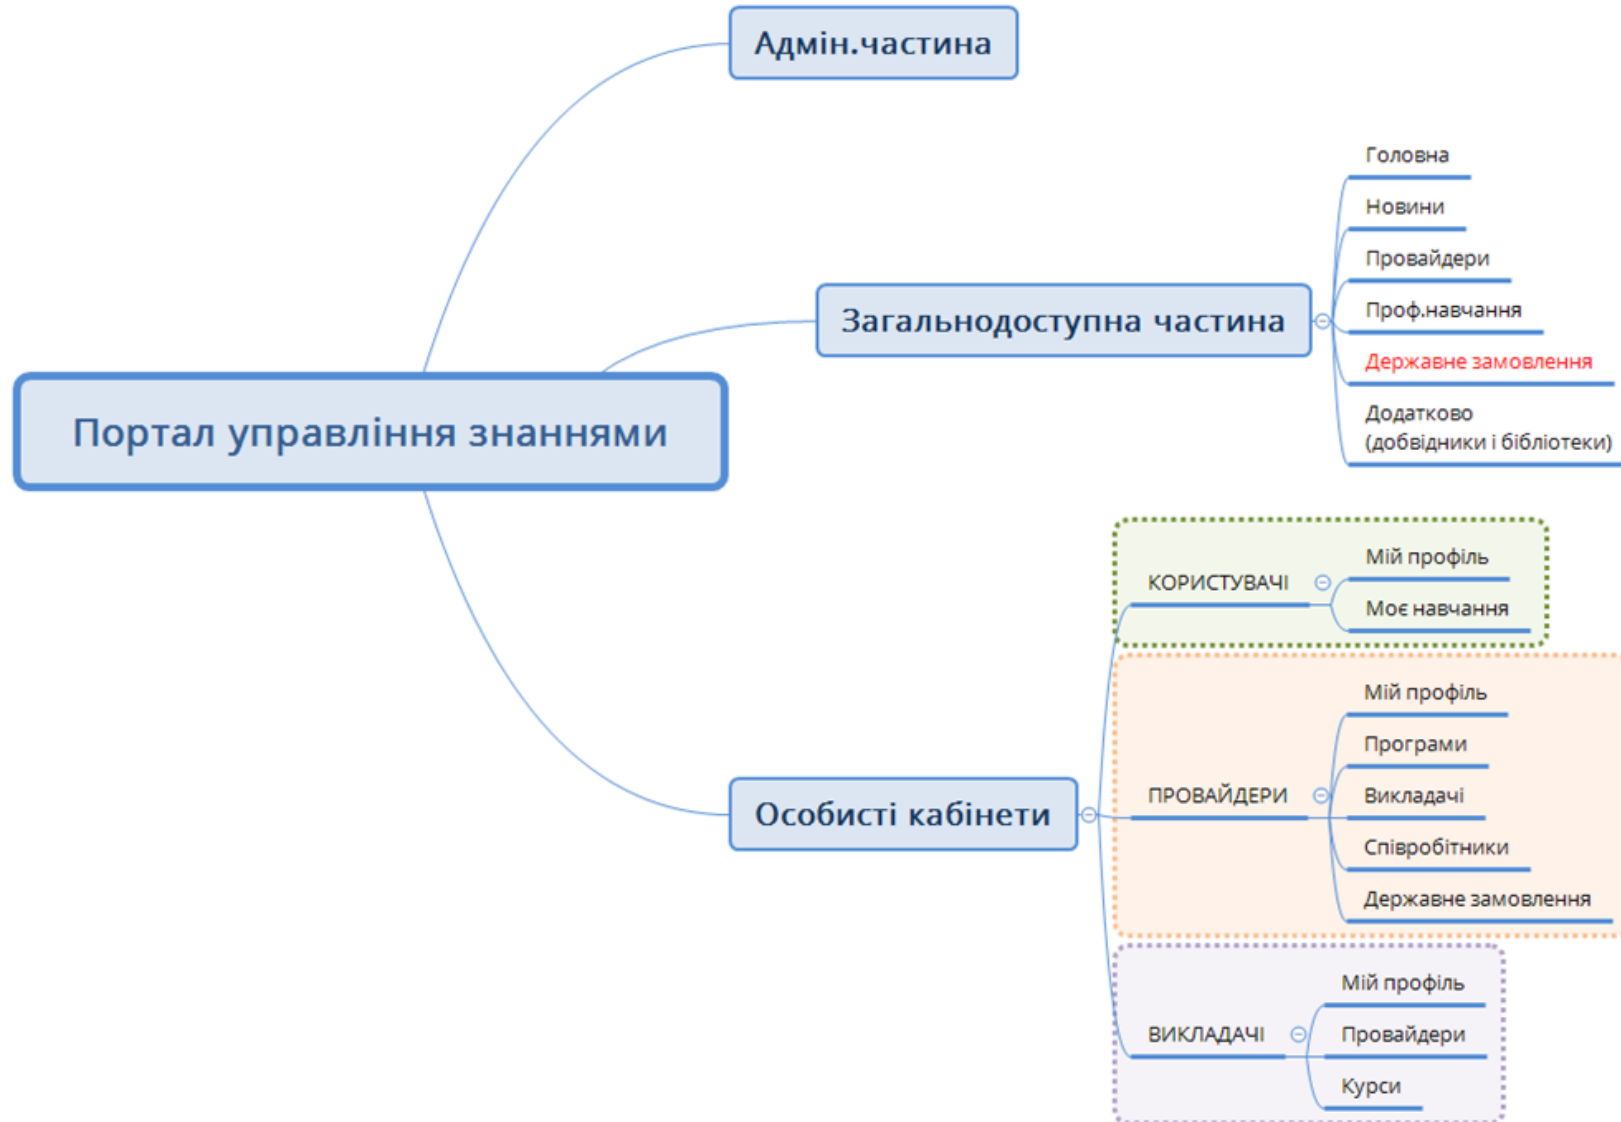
Адмін.частина

Загальнодоступна частина

Головна

Новини

Провайдери

Проф.навчання

Державне замовлення

Додатково (добвідники і бібліотеки)

Портал управління знаннями

Особисті кабінети

КОРИСТУВАЧІ

Мій профіль

Моє навчання

ПРОВАЙДЕРИ

Мій профіль

Програми

Викладачі

Співробітники

Державне замовлення

ВИКЛАДАЧІ

Мій профіль

Провайдери

Курси